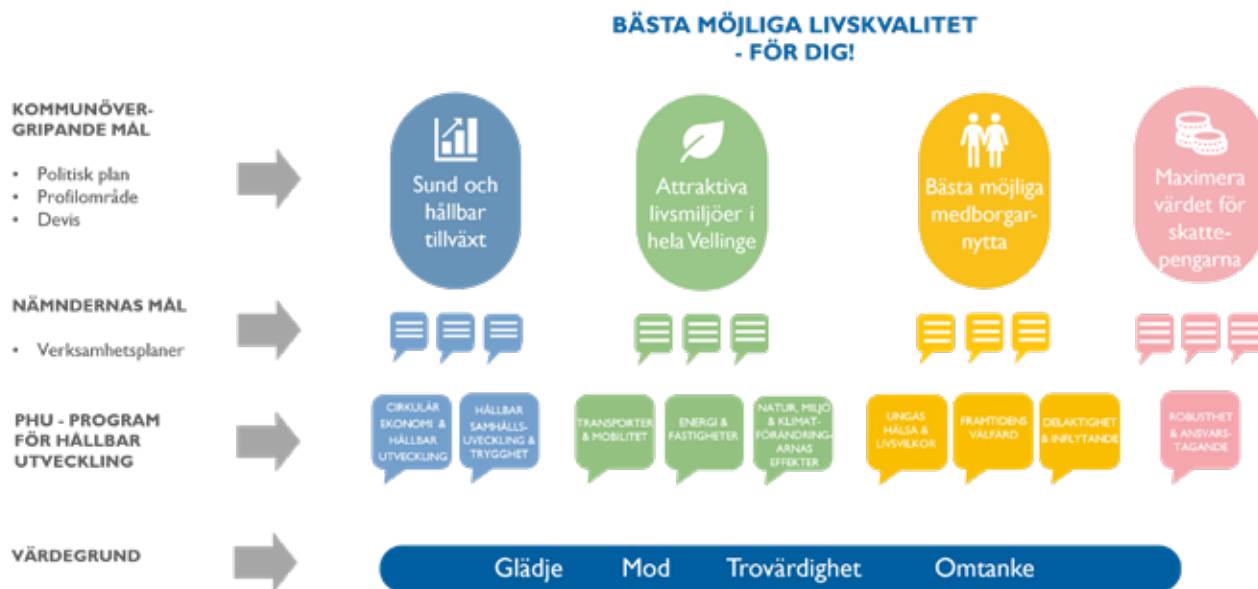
BÄSTA MÖJLIGA LIVSKVALITET
- FÖR DIG!

KOMMUNÖVERGRIPANDE MÅL

• Politisk plan
• Profilområde
• Devis

Sund och hållbar tillväxt

Attraktiva livsmiljöer i hela Vellinge

Bästa möjliga medborgarnytta

Maximera värdet för skattepengarna

NÄMNDERNAS MÅL

• Verksamhetsplaner

PHU - PROGRAM FÖR HÅLLBAR UTVECKLING

CIRKULÄR EKONOMI & HÅLLBAR UTVECKLING

HÅLLBAR SAMHÄLLSUVECKLING & TRYGGHET

TRANSPORTER & MOBILITET

ENERGI & FASTIGHETER

NATUR, MILJÖ & KLIMATFÖRÄNDRINGARNAS EFFEKTER

UNGAS HÄLSA & LIVSVILKOR

FRAMTIDENS VÄLFÄRD

DELAKTIGHET & INFLYTANDE

ROBUSTHET & ANSVARSTAGANDE

VÄRDEGRUND

Glädje Mod Trovärdighet Omtanke